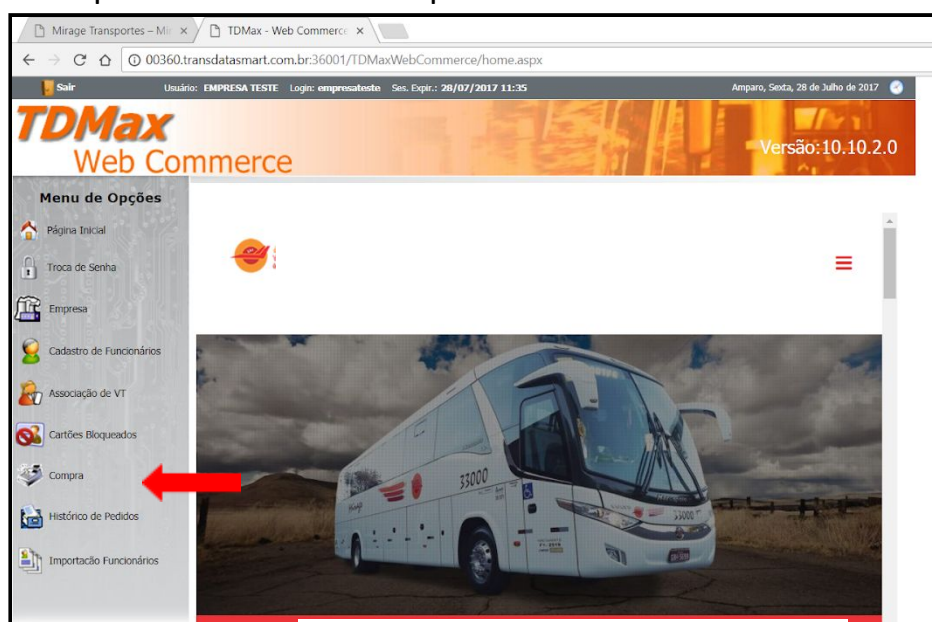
Mirage Transportes – Mi ×
TDMax - Web Commerce ×
00360.transdatasmart.com.br:36001/TDMaxWebCommerce/home.aspx

Sair
Usuário: EMPRESA TESTE Login: empresateste Ses. Expir.: 28/07/2017 11:35
Amparo, Sexta, 28 de Julho de 2017

TDMax
Web Commerce
Versão:10.10.2.0

Menu de Opções
Página Inicial
Troca de Senha
Empresa
Cadastro de Funcionários
Associação de VT
Cartões Bloqueados
Compra
Histórico de Pedidos
Importacão Funcionários

33000
33000